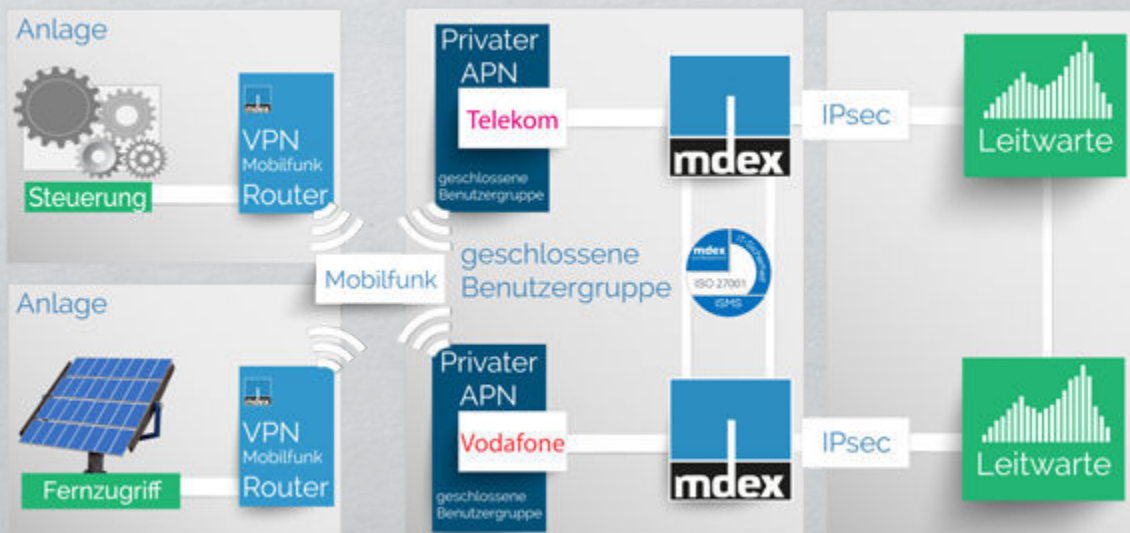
Anlage

Steuerung

mdex
VPN
Mobilfunk
Router

Privater
APN
Telekom
geschlossene
Benutzergruppe

mdex

IPsec

Leitwarte

Mobilfunk

geschlossene
Benutzergruppe

mdex
IT-Sicherheit
ISO 27001
ISMS

Anlage

Fernzugriff

mdex
VPN
Mobilfunk
Router

Privater
APN
Vodafone
geschlossene
Benutzergruppe

mdex

IPsec

Leitwarte